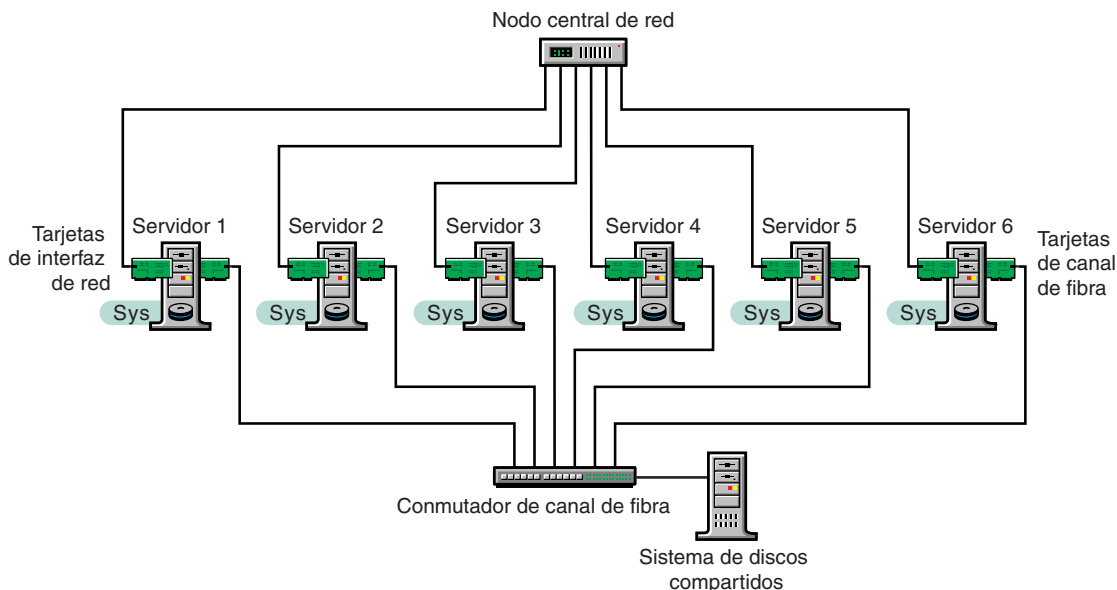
Nodo central de red

Tarjetas de interfaz de red

Servidor 1

Servidor 2

Servidor 3

Servidor 4

Servidor 5

Servidor 6

Tarjetas de canal de fibra

Sys

Sys

Sys

Sys

Sys

Sys

Conmutador de canal de fibra

Sistema de discos compartidos